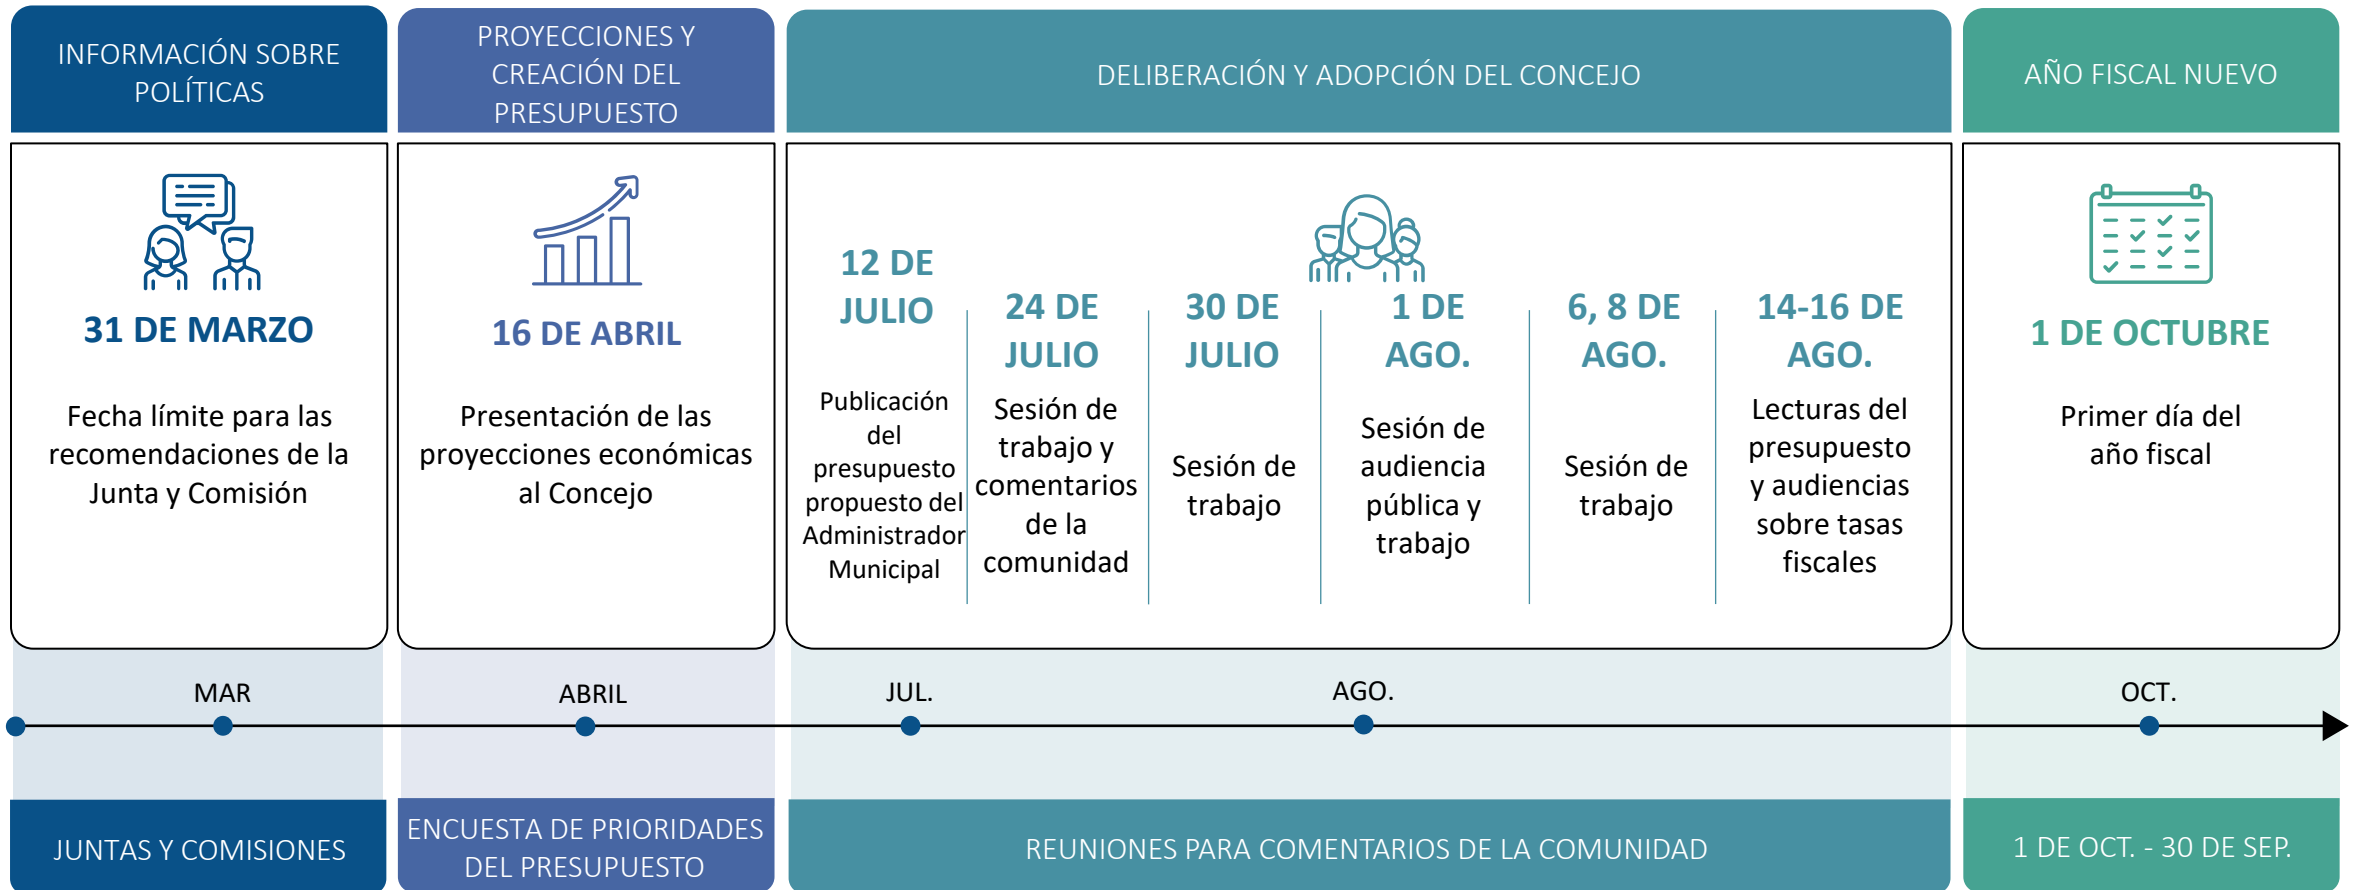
INFORMACIÓN SOBRE POLÍTICAS

PROYECCIONES Y CREACIÓN DEL PRESUPUESTO

DELIBERACIÓN Y ADOPCIÓN DEL CONCEJO

AÑO FISCAL NUEVO

31 DE MARZO

Fecha límite para las recomendaciones de la Junta y Comisión

16 DE ABRIL

Presentación de las proyecciones económicas al Concejo

12 DE JULIO

Publicación del presupuesto propuesto del Administrador Municipal

24 DE JULIO

Sesión de trabajo y comentarios de la comunidad

30 DE JULIO

Sesión de trabajo

1 DE AGO.

Sesión de audiencia pública y trabajo

6, 8 DE AGO.

Sesión de trabajo

14-16 DE AGO.

Lecturas del presupuesto y audiencias sobre tasas fiscales

1 DE OCTUBRE

Primer día del año fiscal

MAR

ABRIL

JUL.

AGO.

OCT.

JUNTAS Y COMISIONES

ENCUESTA DE PRIORIDADES DEL PRESUPUESTO

REUNIONES PARA COMENTARIOS DE LA COMUNIDAD

1 DE OCT. - 30 DE SEP.